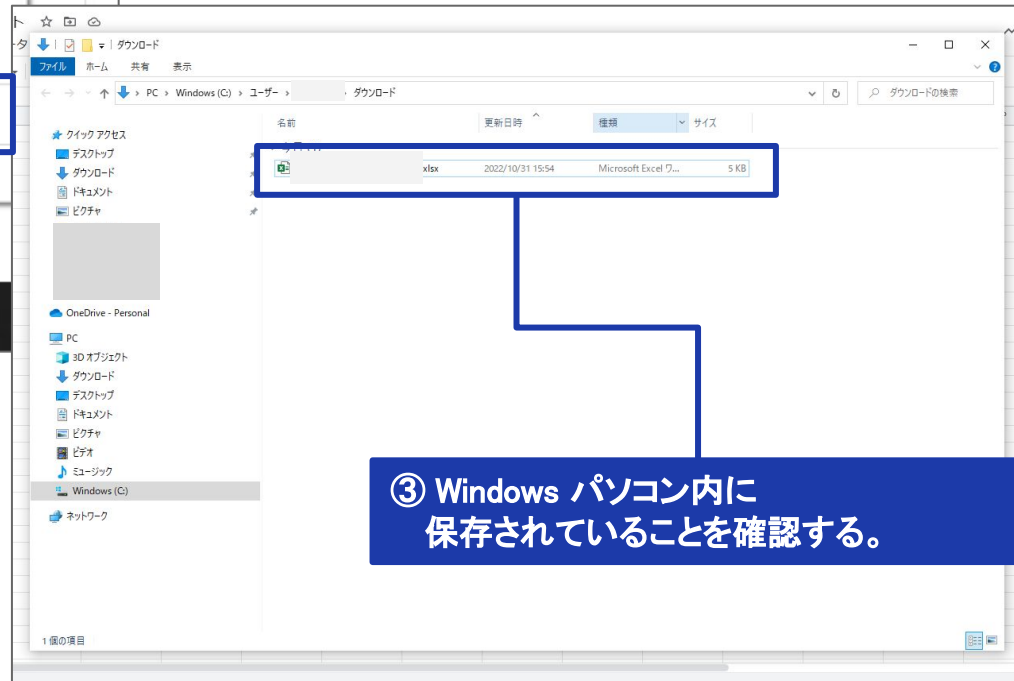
ダウンロード

ファイル ホーム 共有 表示

PC > Windows (C:) > ユーザー > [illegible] > ダウンロード

ダウンロードの検索

クイック アクセス
デスクトップ
ダウンロード
ドキュメント
ピクチャ

OneDrive - Personal

PC
3D オブジェクト
ダウンロード
デスクトップ
ドキュメント
ピクチャ
ビデオ
ミュージック
Windows (C:)

ネットワーク

| 名前 | 更新日時 | 種類 | サイズ |
|---|---|---|---|
| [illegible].xlsx | 2022/10/31 15:54 | Microsoft Excel ワ... | 5 KB |

1 個の項目

③ Windows パソコン内に
保存されていることを確認する。